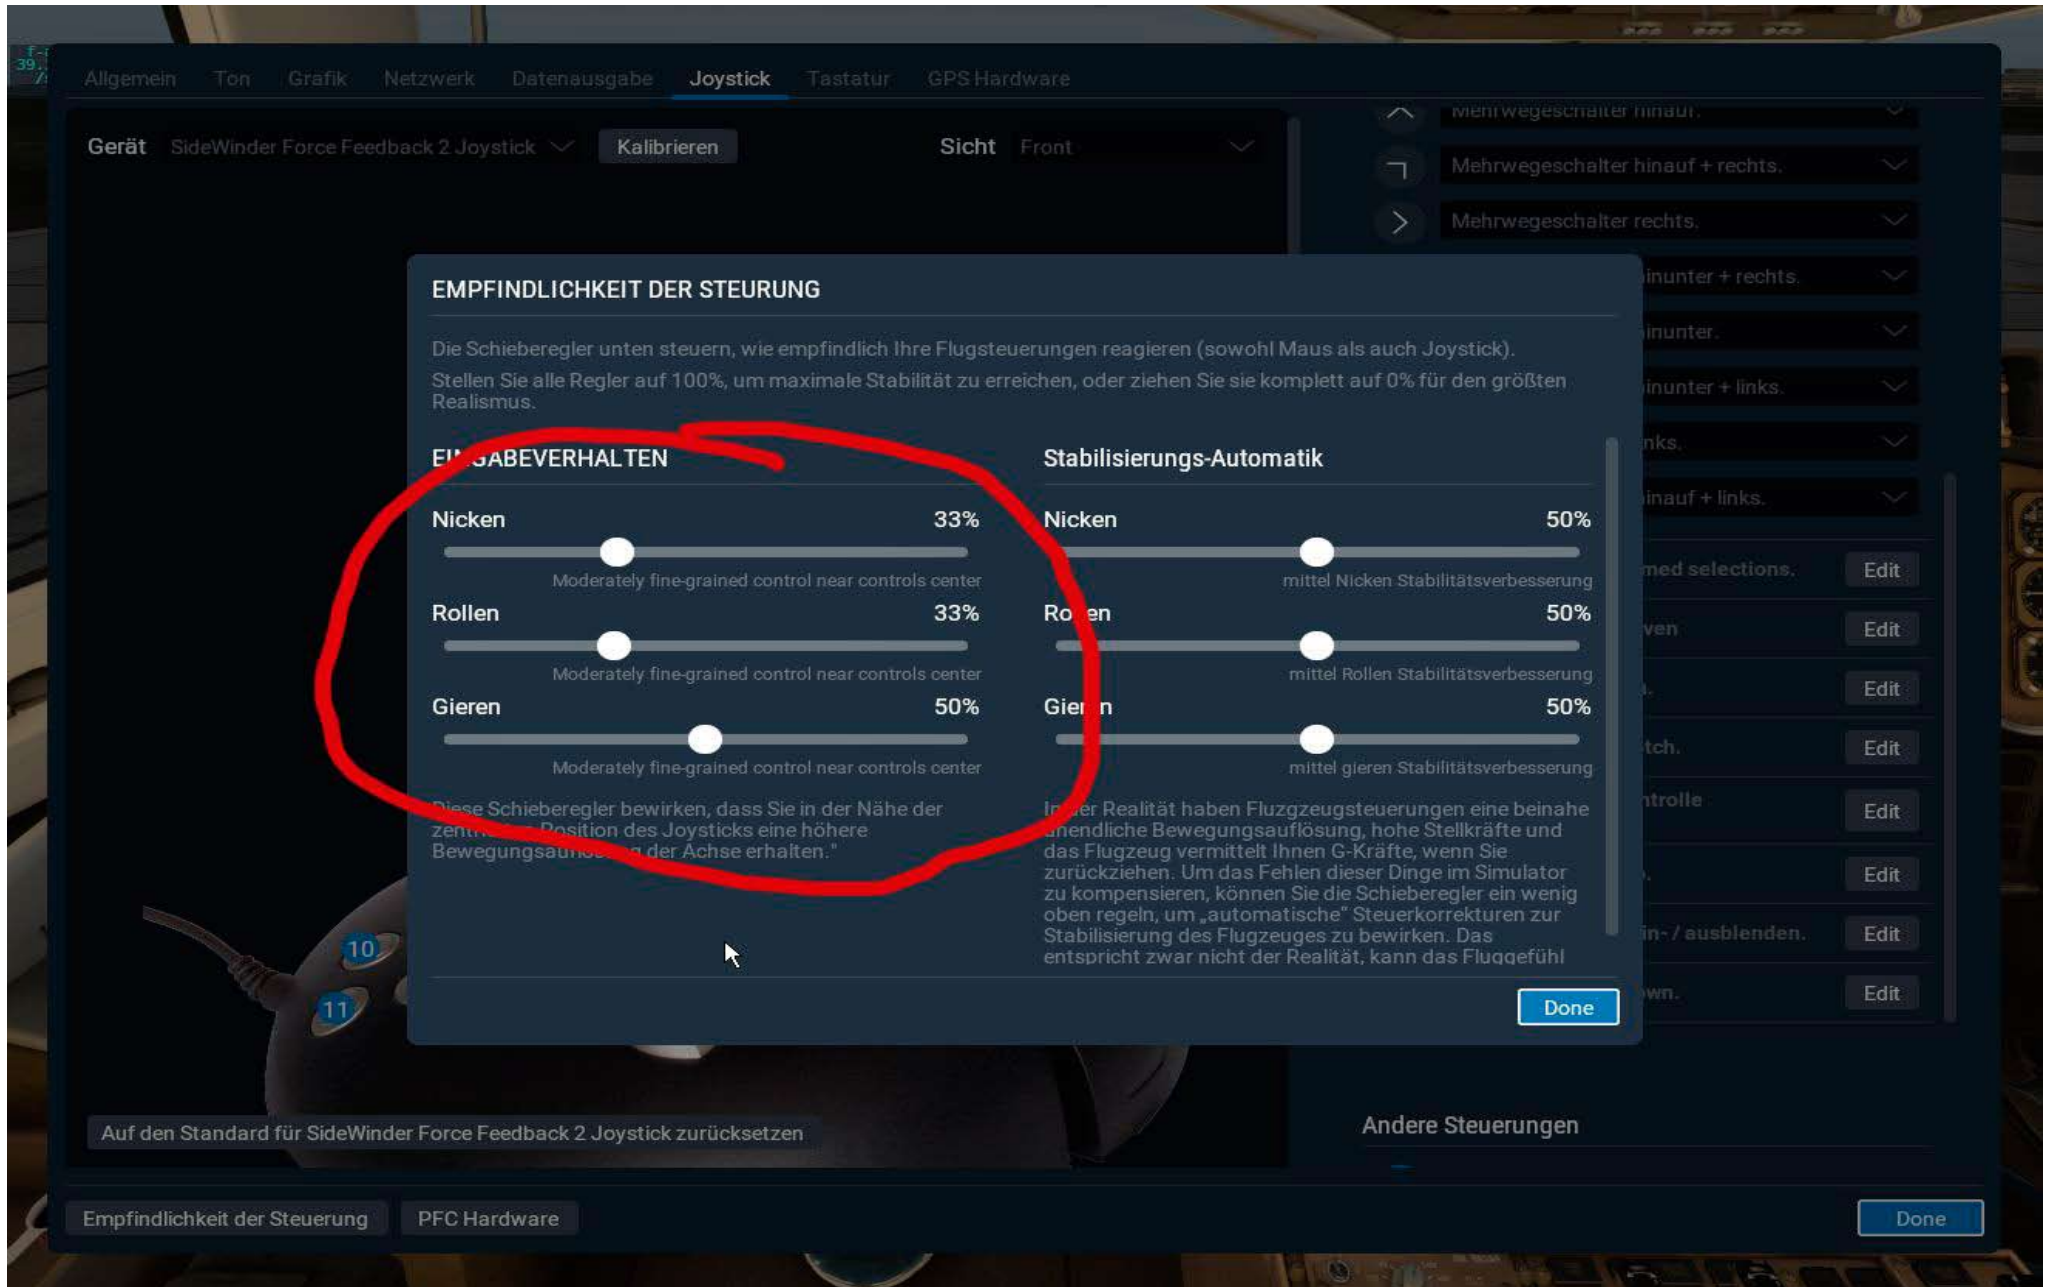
Allgemein Ton Grafik Netzwerk Datenausgabe Joystick Tastatur GPS Hardware

Gerät SideWinder Force Feedback 2 Joystick Kalibrieren

Sicht Front

Mehrwegeschalter hinauf.

Mehrwegeschalter hinauf + rechts.

Mehrwegeschalter rechts.

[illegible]inunter + rechts.

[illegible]inunter.

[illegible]inunter + links.

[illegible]nks.

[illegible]inauf + links.

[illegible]med selections. Edit

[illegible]ven Edit

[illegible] Edit

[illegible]tch. Edit

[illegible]ntrolle Edit

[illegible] Edit

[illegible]in- / ausblenden. Edit

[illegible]wn. Edit

EMPFINDLICHKEIT DER STEUERUNG

Die Schieberegler unten steuern, wie empfindlich Ihre Flugsteuerungen reagieren (sowohl Maus als auch Joystick). Stellen Sie alle Regler auf 100%, um maximale Stabilität zu erreichen, oder ziehen Sie sie komplett auf 0% für den größten Realismus.

EI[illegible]GABEVERHALTEN

Nicken 33%

Moderately fine-grained control near controls center

Rollen 33%

Moderately fine-grained control near controls center

Gieren 50%

Moderately fine-grained control near controls center

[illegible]iese Schieberegler bewirken, dass Sie in der Nähe der zent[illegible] Position des Joysticks eine höhere Bewegungsau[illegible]g der Achse erhalten."

Stabilisierungs-Automatik

Nicken 50%

mittel Nicken Stabilitätsverbesserung

Ro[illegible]en 50%

mittel Rollen Stabilitätsverbesserung

Gier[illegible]n 50%

mittel gieren Stabilitätsverbesserung

In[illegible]er Realität haben Fluzgzeugsteuerungen eine beinahe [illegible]nendliche Bewegungsauflösung, hohe Stellkräfte und das Flugzeug vermittelt Ihnen G-Kräfte, wenn Sie zurückziehen. Um das Fehlen dieser Dinge im Simulator zu kompensieren, können Sie die Schieberegler ein wenig oben regeln, um „automatische" Steuerkorrekturen zur Stabilisierung des Flugzeuges zu bewirken. Das entspricht zwar nicht der Realität, kann das Fluggefühl

Done

10

11

Auf den Standard für SideWinder Force Feedback 2 Joystick zurücksetzen

Andere Steuerungen

Empfindlichkeit der Steuerung PFC Hardware

Done